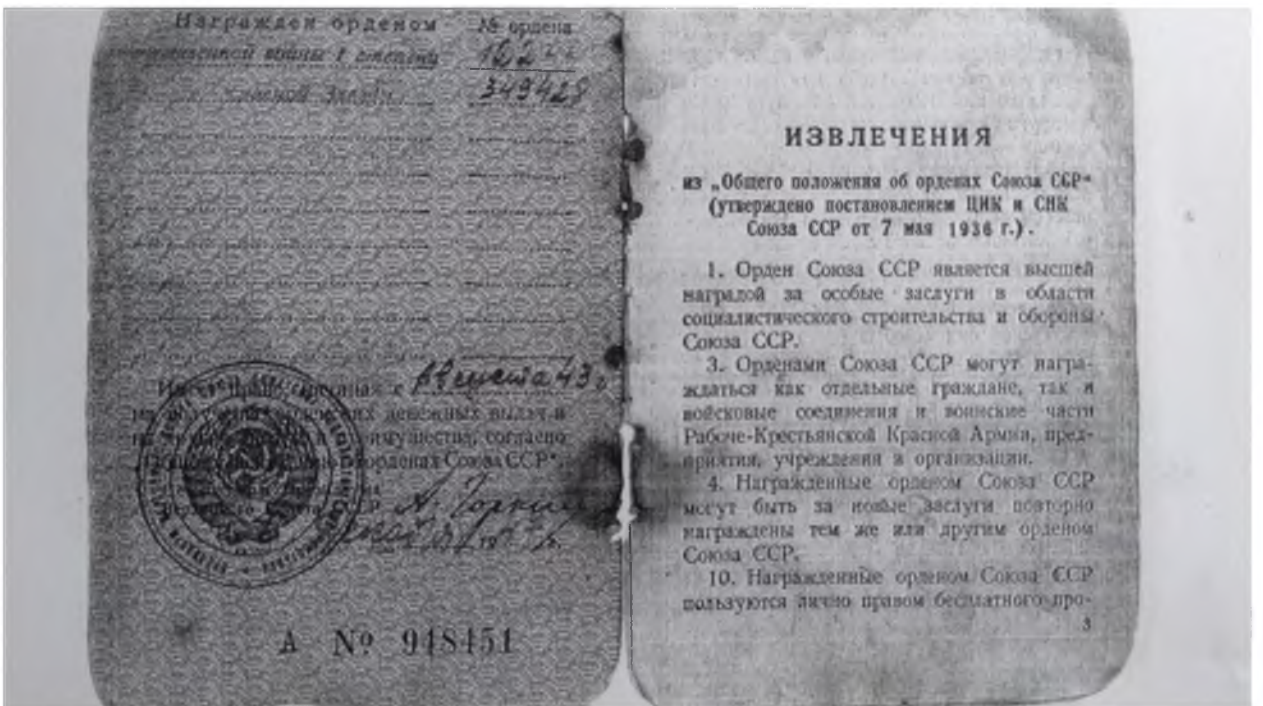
Награжден орденом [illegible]отечественной войны I степени
№ ордена 16244
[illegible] Красной Звезды 349429

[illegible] с августа 43 г. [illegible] денежных выдач и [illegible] имуществу, согласно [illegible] орденах Союза ССР".

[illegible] ССР А. Горкин
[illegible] 31 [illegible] 194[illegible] г.

А № 948451

ИЗВЛЕЧЕНИЯ

из „Общего положения об орденах Союза ССР" (утверждено постановлением ЦИК и СНК Союза ССР от 7 мая 1936 г.).

1. Орден Союза ССР является высшей наградой за особые заслуги в области социалистического строительства и обороны Союза ССР.

3. Орденами Союза ССР могут награждаться как отдельные граждане, так и войсковые соединения и воинские части Рабоче-Крестьянской Красной Армии, предприятия, учреждения и организации.

4. Награжденные орденом Союза ССР могут быть за новые заслуги повторно награждены тем же или другим орденом Союза ССР.

10. Награжденные орденом Союза ССР пользуются лично правом бесплатного про-

3